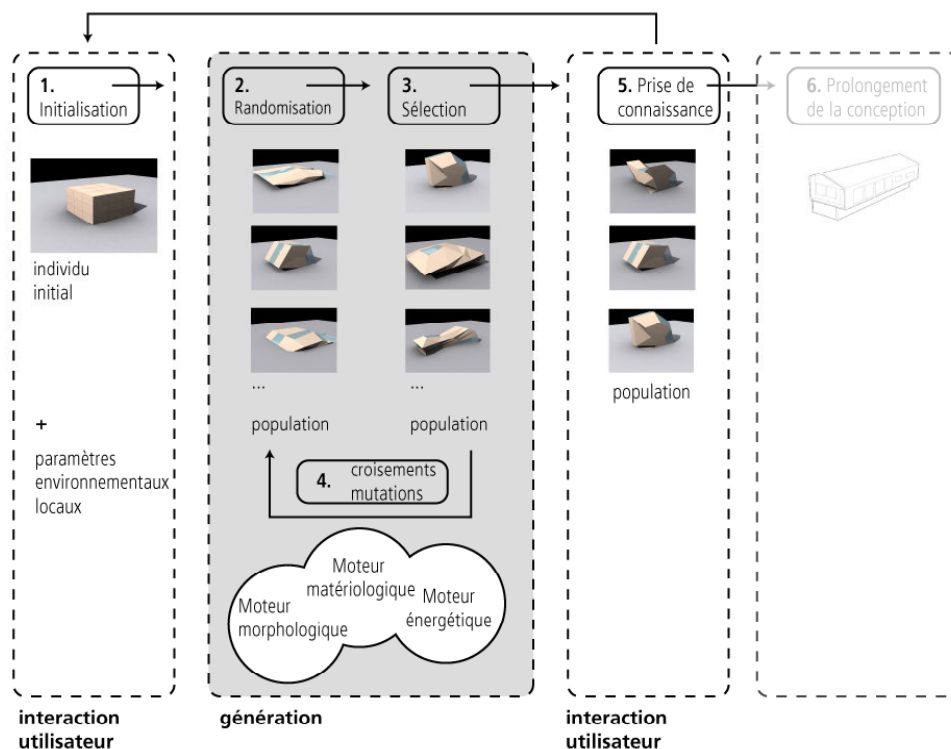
1. Initialisation

individu initial

+

paramètres environnementaux locaux

interaction utilisateur

2. Randomisation

3. Sélection

...

population

...

population

4. croisements mutations

Moteur morphologique

Moteur matériologique

Moteur énergétique

génération

5. Prise de connaissance

population

interaction utilisateur

6. Prolongement de la conception